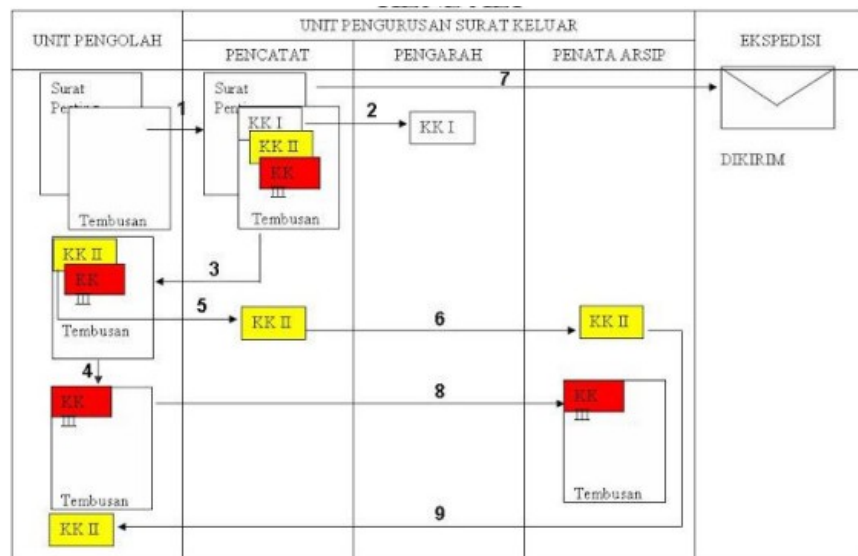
| UNIT PENGOLAH | UNIT PENGURUSAN SURAT KELUAR | | | EKSPEDISI |
|---|---|---|---|---|
| | PENCATAT | PENGARAH | PENATA ARSIP | |

Surat Pen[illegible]

Tembusan

1

Surat Pen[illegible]

KK I

KK II

KK III

Tembusan

2

KK I

7

DIKIRIM

KK II

KK III

Tembusan

3

5

KK II

6

KK II

4

KK III

Tembusan

8

KK III

Tembusan

9

KK II